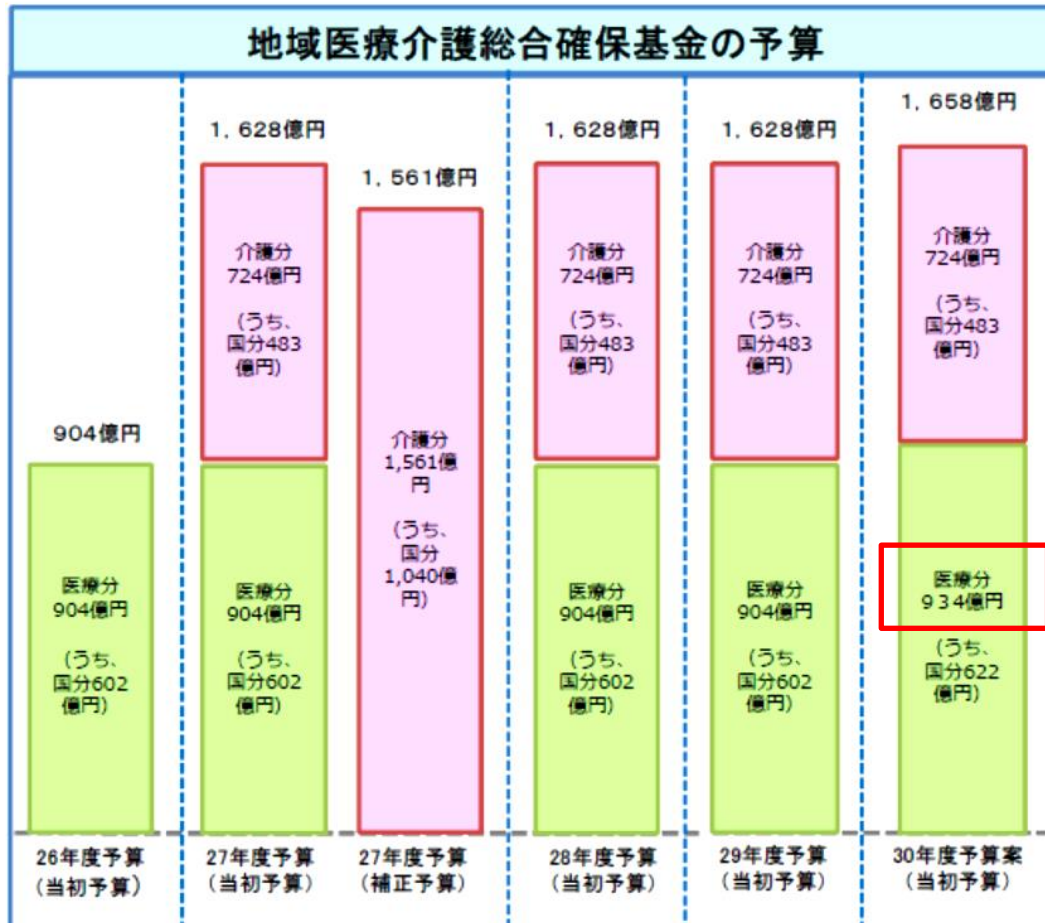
地域医療介護総合確保基金の予算

904億円

医療分
904億円

(うち、
国分602
億円)

26年度予算
(当初予算)

1，628億円

介護分
724億円

(うち、
国分483
億円)

医療分
904億円

(うち、
国分602
億円)

27年度予算
(当初予算)

1，561億円

介護分
1,561億
円

(うち、
国分
1,040億
円)

27年度予算
(補正予算)

1，628億円

介護分
724億円

(うち、
国分483
億円)

医療分
904億円

(うち、
国分602
億円)

28年度予算
(当初予算)

1，628億円

介護分
724億円

(うち、
国分483
億円)

医療分
904億円

(うち、
国分602
億円)

29年度予算
(当初予算)

1，658億円

介護分
724億円

(うち、
国分483
億円)

医療分
934億円

(うち、
国分622
億円)

30年度予算案
(当初予算)